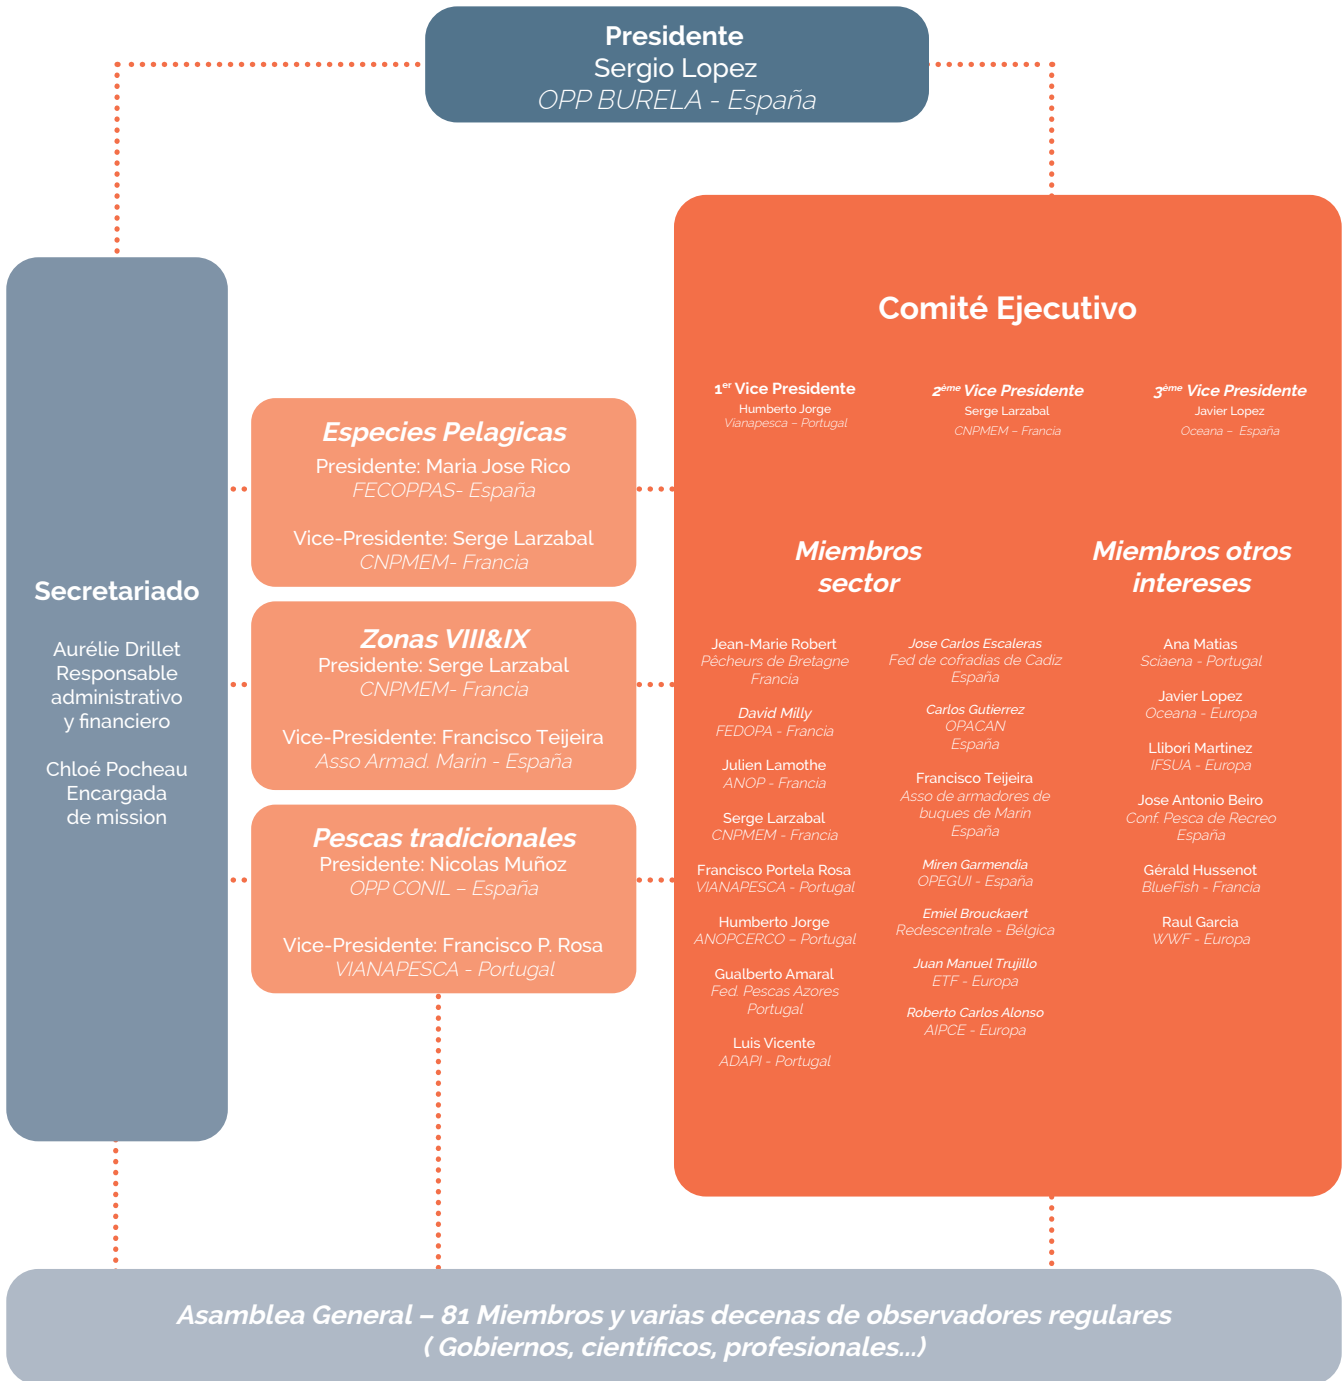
Presidente
Sergio Lopez
OPP BURELA - España

Secretariado

Aurélie Drillet
Responsable administrativo y financiero

Chloé Pocheau
Encargada de mission

Especies Pelagicas
Presidente: Maria Jose Rico
FECOPPAS- España

Vice-Presidente: Serge Larzabal
CNPMEM- Francia

Zonas VIII&IX
Presidente: Serge Larzabal
CNPMEM- Francia

Vice-Presidente: Francisco Teijeira
Asso Armad. Marin - España

Pescas tradicionales
Presidente: Nicolas Muñoz
OPP CONIL – España

Vice-Presidente: Francisco P. Rosa
VIANAPESCA - Portugal

Comité Ejecutivo

$1^{er}$ Vice Presidente
Humberto Jorge
Vianapesca – Portugal

$2^{ème}$ Vice Presidente
Serge Larzabal
CNPMEM – Francia

$3^{ème}$ Vice Presidente
Javier Lopez
Oceana – España

Miembros sector

Jean-Marie Robert
Pêcheurs de Bretagne
Francia

David Milly
FEDOPA - Francia

Julien Lamothe
ANOP - Francia

Serge Larzabal
CNPMEM - Francia

Francisco Portela Rosa
VIANAPESCA - Portugal

Humberto Jorge
ANOPCERCO – Portugal

Gualberto Amaral
Fed. Pescas Azores
Portugal

Luis Vicente
ADAPI - Portugal

Jose Carlos Escaleras
Fed de cofradias de Cadiz
España

Carlos Gutierrez
OPACAN
España

Francisco Teijeira
Asso de armadores de buques de Marin
España

Miren Garmendia
OPEGUI - España

Emiel Brouckaert
Redescentrale - Bélgica

Juan Manuel Trujillo
ETF - Europa

Roberto Carlos Alonso
AIPCE - Europa

Miembros otros intereses

Ana Matias
Sciaena - Portugal

Javier Lopez
Oceana - Europa

Llibori Martinez
IFSUA - Europa

Jose Antonio Beiro
Conf. Pesca de Recreo
España

Gérald Hussenot
BlueFish - Francia

Raul Garcia
WWF - Europa

Asamblea General – 81 Miembros y varias decenas de observadores regulares
( Gobiernos, científicos, profesionales...)